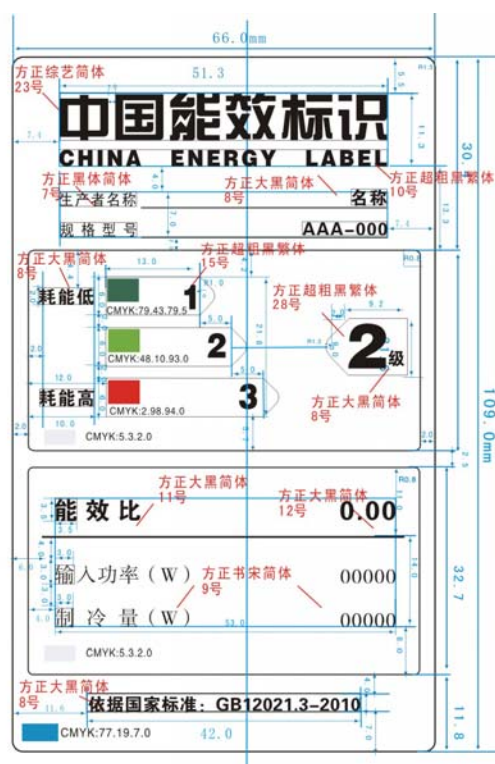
66.0mm

方正综艺简体
23号

51.3

R1.3

中国能效标识
CHINA ENERGY LABEL

7.4

11.3

30.

方正黑体简体
7号

方正大黑简体
8号

方正超粗黑繁体
10号

生产者名称 名称

规格型号 AAA-000

13.3

7.4

方正大黑简体
8号

方正超粗黑繁体
15号

13.0

R0.8

耗能低

CMYK:79.43.79.5

1

方正超粗黑繁体
28号

9.2

CMYK:48.10.93.0

2

2级

方正大黑简体
8号

12.0

耗能高

CMYK:2.98.94.0

3

CMYK:5.3.2.0

109.0mm

方正大黑简体
11号

方正大黑简体
12号

R0.8

能效比

0.00

方正书宋简体
9号

输入功率（W） 00000

制冷量（W） 00000

32.7

CMYK:5.3.2.0

方正大黑简体
8号

依据国家标准：GB12021.3-2010

11.8

CMYK:77.19.7.0

42.0